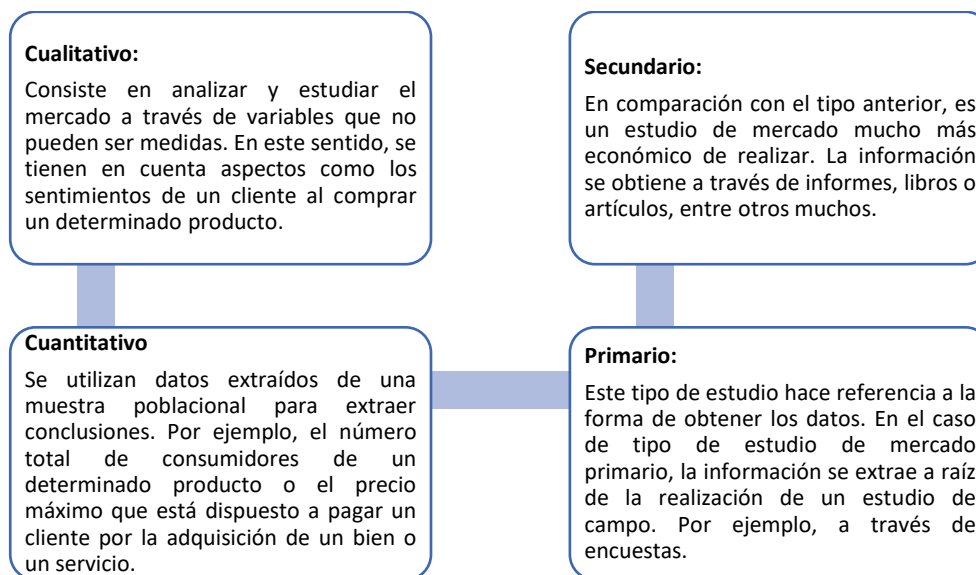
**Cualitativo:**

Consiste en analizar y estudiar el mercado a través de variables que no pueden ser medidas. En este sentido, se tienen en cuenta aspectos como los sentimientos de un cliente al comprar un determinado producto.

**Cuantitativo**

Se utilizan datos extraídos de una muestra poblacional para extraer conclusiones. Por ejemplo, el número total de consumidores de un determinado producto o el precio máximo que está dispuesto a pagar un cliente por la adquisición de un bien o un servicio.

**Secundario:**

En comparación con el tipo anterior, es un estudio de mercado mucho más económico de realizar. La información se obtiene a través de informes, libros o artículos, entre otros muchos.

**Primario:**

Este tipo de estudio hace referencia a la forma de obtener los datos. En el caso de tipo de estudio de mercado primario, la información se extrae a raíz de la realización de un estudio de campo. Por ejemplo, a través de encuestas.